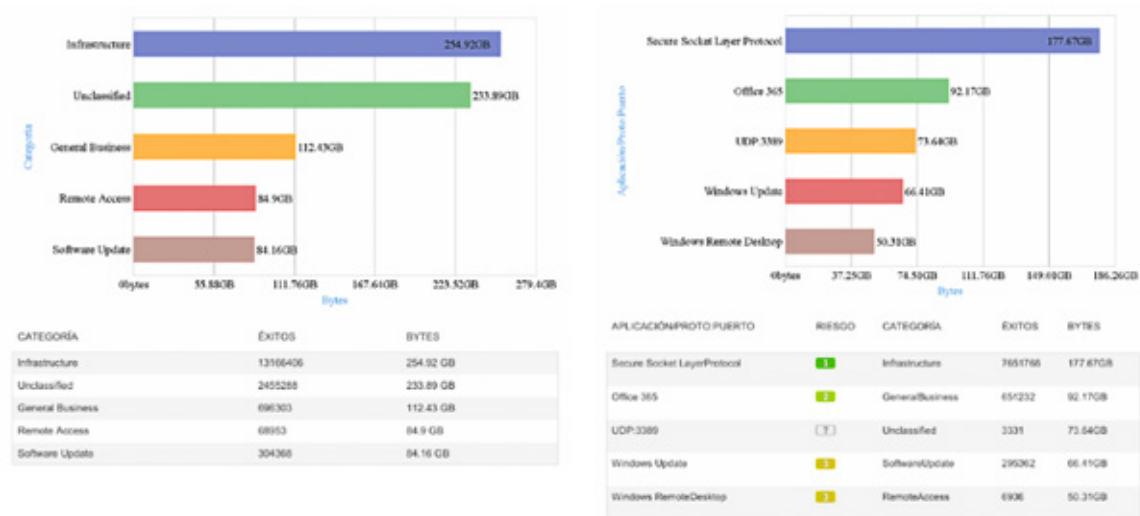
Categoría

Infrastructure 254.92GB

Unclassified 233.89GB

General Business 112.43GB

Remote Access 84.9GB

Software Update 84.16GB

0bytes 55.88GB 111.76GB 167.64GB 223.52GB 279.4GB

Bytes

| CATEGORÍA | ÉXITOS | BYTES |
|---|---|---|
| Infrastructure | 13166406 | 254.92 GB |
| Unclassified | 2455288 | 233.89 GB |
| General Business | 696303 | 112.43 GB |
| Remote Access | 68953 | 84.9 GB |
| Software Update | 304368 | 84.16 GB |

Aplicación/Proto Puerto

Secure Socket Layer Protocol 177.67GB

Office 365 92.17GB

UDP:3389 73.64GB

Windows Update 66.41GB

Windows Remote Desktop 50.31GB

0bytes 37.25GB 74.50GB 111.76GB 149.01GB 186.26GB

Bytes

| APLICACIÓN/PROTO PUERTO | RIESGO | CATEGORÍA | ÉXITOS | BYTES |
|---|---|---|---|---|
| Secure Socket LayerProtocol | 1 | Infrastructure | 7651768 | 177.67GB |
| Office 365 | 2 | GeneralBusiness | 651232 | 92.17GB |
| UDP:3389 | ? | Unclassified | 3331 | 73.64GB |
| Windows Update | 3 | SoftwareUpdate | 295362 | 66.41GB |
| Windows RemoteDesktop | 3 | RemoteAccess | 6936 | 50.31GB |